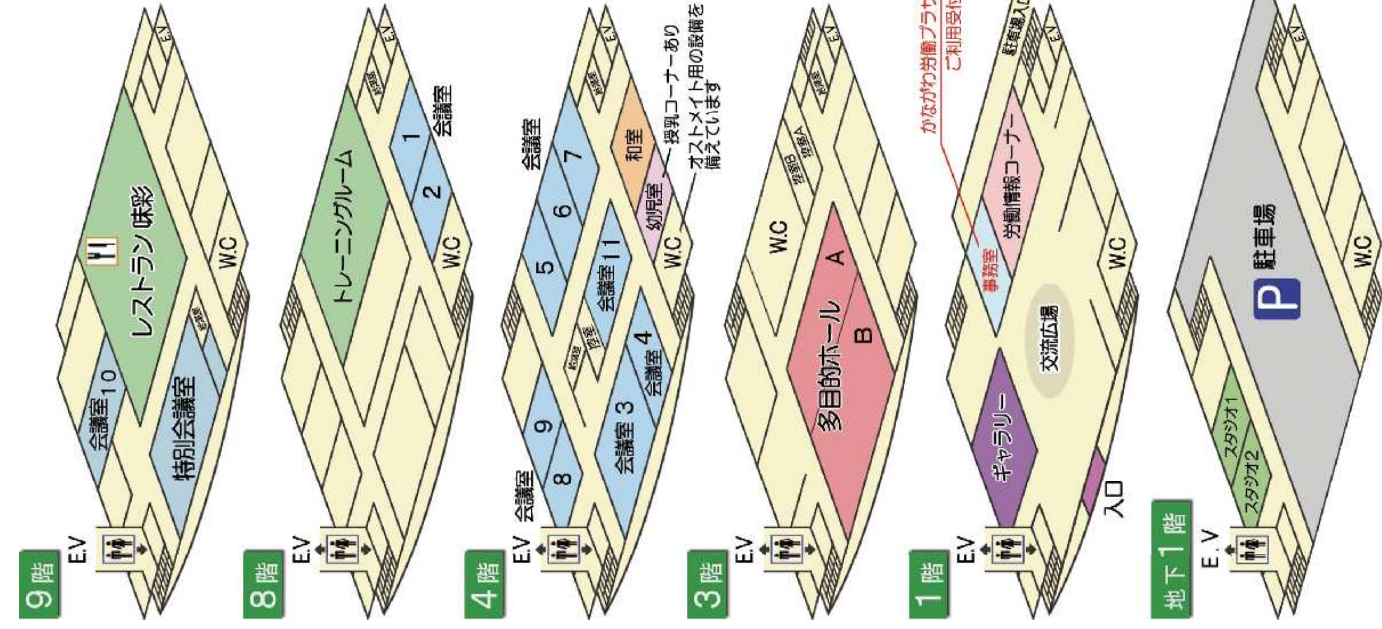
9階
E.V
E.V
会議室10
特別会議室
レストラン 味彩
W.C

8階
E.V
E.V
トレーニングルーム
1
2
会議室
W.C

4階
E.V
E.V
会議室
8
9
会議室 3
会議室 4
会議室11
5
6
7
会議室
和室
幼児室
W.C
授乳コーナーあり
オストメイト用の設備を備えています

3階
E.V
E.V
多目的ホール
A
B
控室B
控室A
W.C

1階
E.V
E.V
ギャラリー
入口
交流広場
事務室
労働情報コーナー
W.C
かながわ労働プラザ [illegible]
ご利用受付 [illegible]
駐車場入口

地下1階
E.V
E.V
スタジオ1
スタジオ2
P 駐車場
W.C